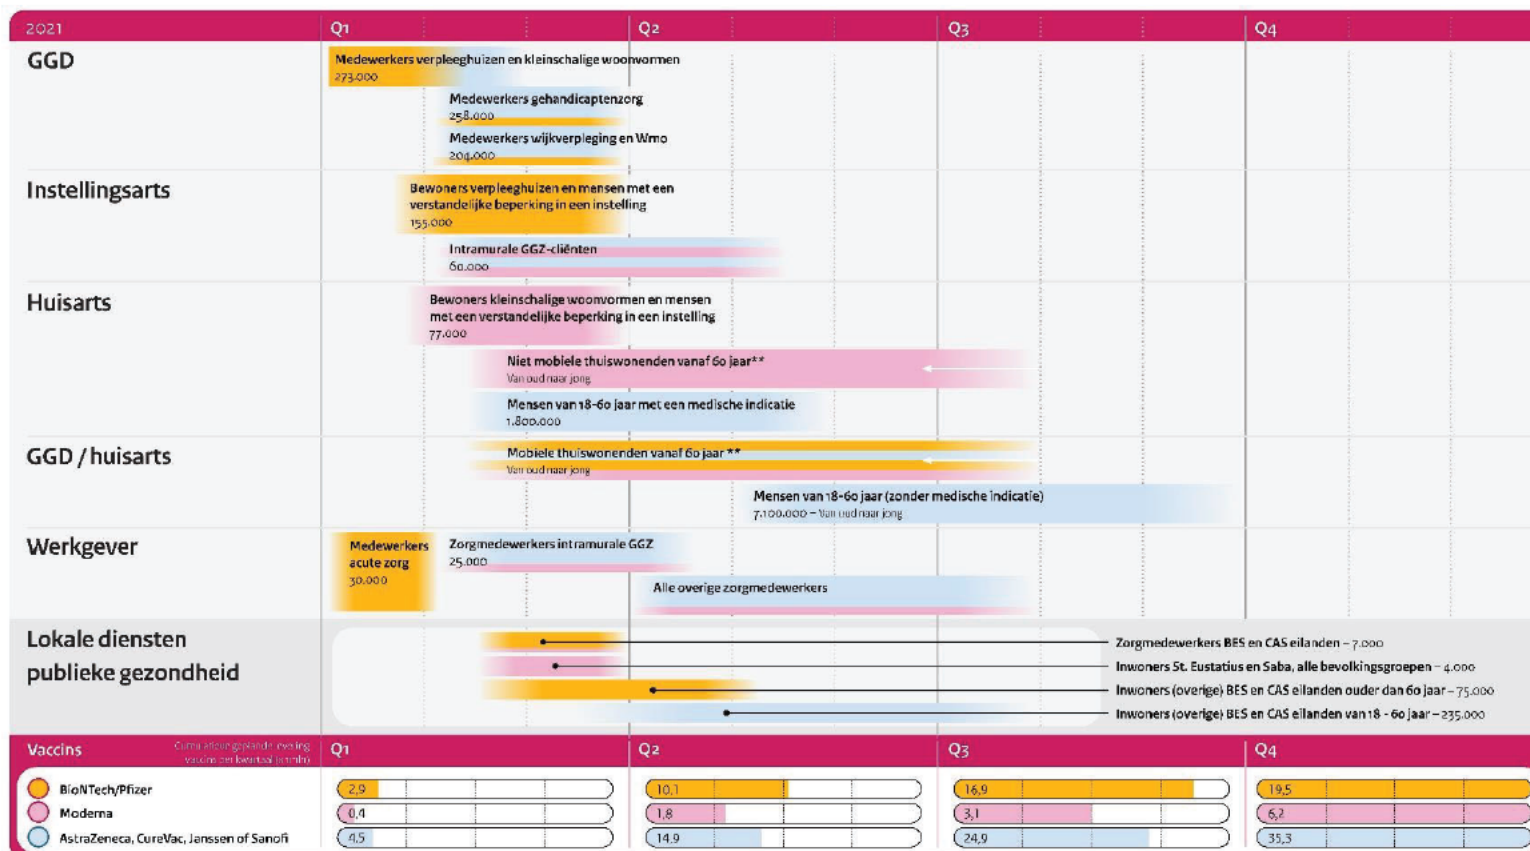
2021 Q1 Q2 Q3 Q4

GGD
Medewerkers verpleeghuizen en kleinschalige woonvormen
273.000
Medewerkers gehandicaptenzorg
258.000
Medewerkers wijkverpleging en Wmo
204.000

Instellingsarts
Bewoners verpleeghuizen en mensen met een verstandelijke beperking in een instelling
155.000
Intramurale GGZ-cliënten
60.000

Huisarts
Bewoners kleinschalige woonvormen en mensen met een verstandelijke beperking in een instelling
77.000
Niet mobiele thuiswonenden vanaf 60 jaar**
Van oud naar jong
Mensen van 18-60 jaar met een medische indicatie
1.800.000

GGD / huisarts
Mobiele thuiswonenden vanaf 60 jaar **
Van oud naar jong
Mensen van 18-60 jaar (zonder medische indicatie)
7.100.000 – Van oud naar jong

Werkgever
Medewerkers acute zorg
30.000
Zorgmedewerkers intramurale GGZ
25.000
Alle overige zorgmedewerkers

Lokale diensten publieke gezondheid
Zorgmedewerkers BES en CAS eilanden – 7.000
Inwoners St. Eustatius en Saba, alle bevolkingsgroepen – 4.000
Inwoners (overige) BES en CAS eilanden ouder dan 60 jaar – 75.000
Inwoners (overige) BES en CAS eilanden van 18 - 60 jaar – 235.000

Vaccins
Cumulatief geplande levering vaccins per kwartaal (in mln)
Q1 Q2 Q3 Q4

| | Q1 | Q2 | Q3 | Q4 |
|---|---|---|---|---|
| BioNTech/Pfizer | 2,9 | 10,1 | 16,9 | 19,5 |
| Moderna | 0,4 | 1,8 | 3,1 | 6,2 |
| AstraZeneca, CureVac, Janssen of Sanofi | 4,5 | 14,9 | 24,9 | 35,3 |